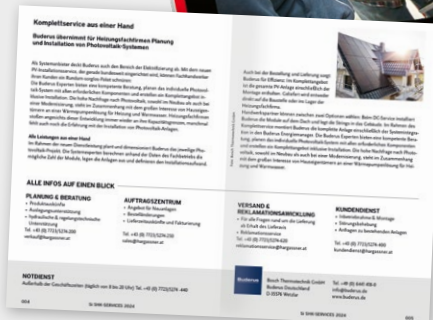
Komplettservice aus einer Hand

Buderus übernimmt für Heizungsfachfirmen Planung und Installation von Photovoltaik-Systemen

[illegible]

Als Leistungen aus einer Hand
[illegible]

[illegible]

ALLE INFOS AUF EINEN BLICK

PLANUNG & BERATUNG
• Produktauswahl
• Auslegungsunterstützung
• Hydraulische & regelungstechnische Unterstützung
Tel. +43 (0) 7712/5274-200
verkauf@hargassner.at

AUFTRAGSZENTRUM
• Angebote für Neuanlagen
• Bestellabwicklungen
• Lieferantenabläufe und Fakturierung
Tel. +43 (0) 7712/5274-220
sales@hargassner.at

VERSAND & REKLAMATIONSABWICKLUNG
• Für alle Fragen rund um die Lieferung als Erhalt des Lieferants
• Reklamationsservice
Tel. +43 (0) 7712/5274-620
reklamationsservice@hargassner.at

KUNDENDIENST
• Inbetriebnahme & Montage
• Störungsbehebung
• Anfragen zu bestehenden Anlagen
Tel. +43 (0) 7712/5274-400
kundendienst@hargassner.at

NOTDIENST
Außerhalb der Geschäftszeiten (täglich von 8 bis 20 Uhr): Tel. +43 (0) 7712/5274-440

Buderus
Bosch Thermotechnik GmbH
Buderus Deutschland
D-35576 Wetzlar

Tel.: +49 (0) 6441 418-0
info@buderus.de
www.buderus.de

004
SHW-SERVICES 2024
SHW-SERVICES 2024
005